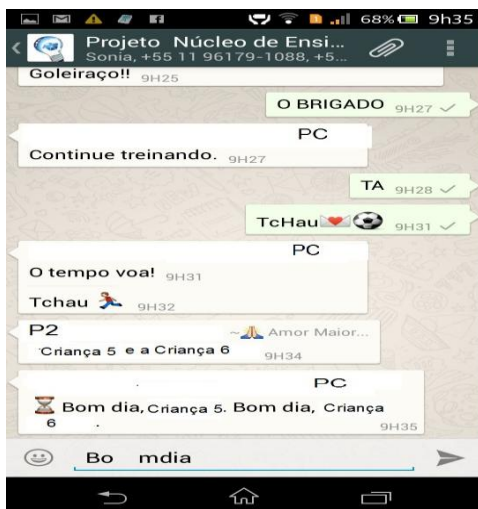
68% 9h35

Projeto Núcleo de Ensi...
Sonia, +55 11 96179-1088, +5...

Goleiraço!! 9H25

O BRIGADO 9H27

PC
Continue treinando. 9H27

TA 9H28

TcHau 9H31

PC
O tempo voa! 9H31
Tchau 9H32

P2 ~ Amor Maior...
Criança 5 e a Criança 6 9H34

PC
Bom dia, Criança 5. Bom dia, Criança 6 9H35

Bo mdia